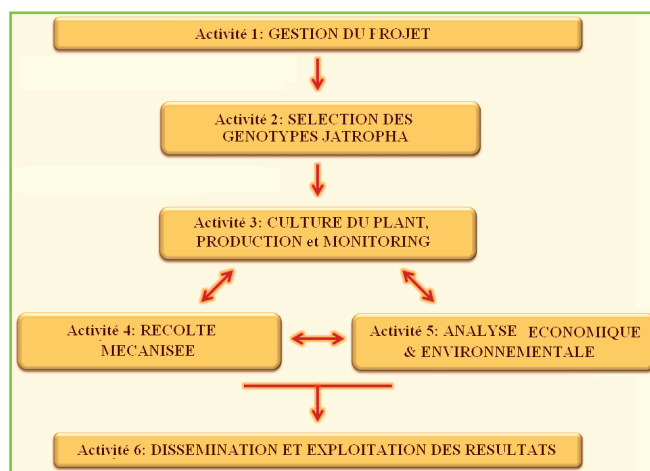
Activité 1: GESTION DU PROJET

Activité 2: SELECTION DES GENOTYPES JATROPHA

Activité 3: CULTURE DU PLANT, PRODUCTION et MONITORING

Activité 4: RECOLTE MECANISEE

Activité 5: ANALYSE ECONOMIQUE & ENVIRONNEMENTALE

Activité 6: DISSEMINATION ET EXPLOITATION DES RESULTATS